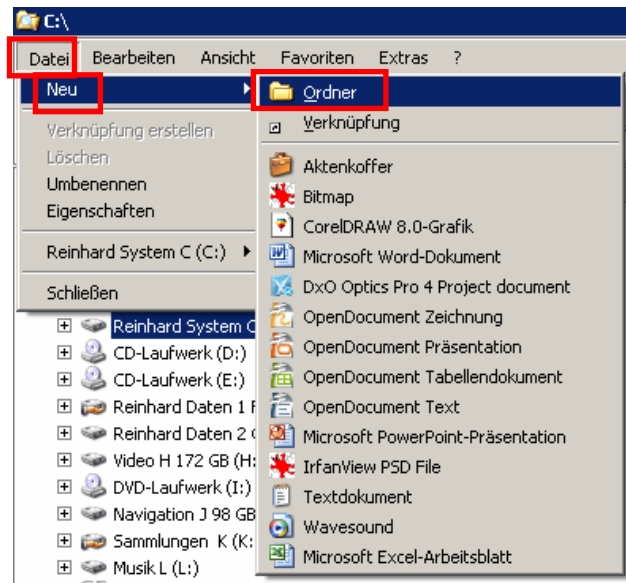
C:\

Datei Bearbeiten Ansicht Favoriten Extras ?

Neu
Verknüpfung erstellen
Löschen
Umbenennen
Eigenschaften
Reinhard System C (C:)
Schließen

Ordner
Verknüpfung
Aktenkoffer
Bitmap
CorelDRAW 8.0-Grafik
Microsoft Word-Dokument
DxO Optics Pro 4 Project document
OpenDocument Zeichnung
OpenDocument Präsentation
OpenDocument Tabellendokument
OpenDocument Text
Microsoft PowerPoint-Präsentation
IrfanView PSD File
Textdokument
Wavesound
Microsoft Excel-Arbeitsblatt

Reinhard System C
CD-Laufwerk (D:)
CD-Laufwerk (E:)
Reinhard Daten 1 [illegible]
Reinhard Daten 2 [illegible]
Video H 172 GB (H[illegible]
DVD-Laufwerk (I:)
Navigation J 98 GB
Sammlungen K (K:
Musik L (L:)